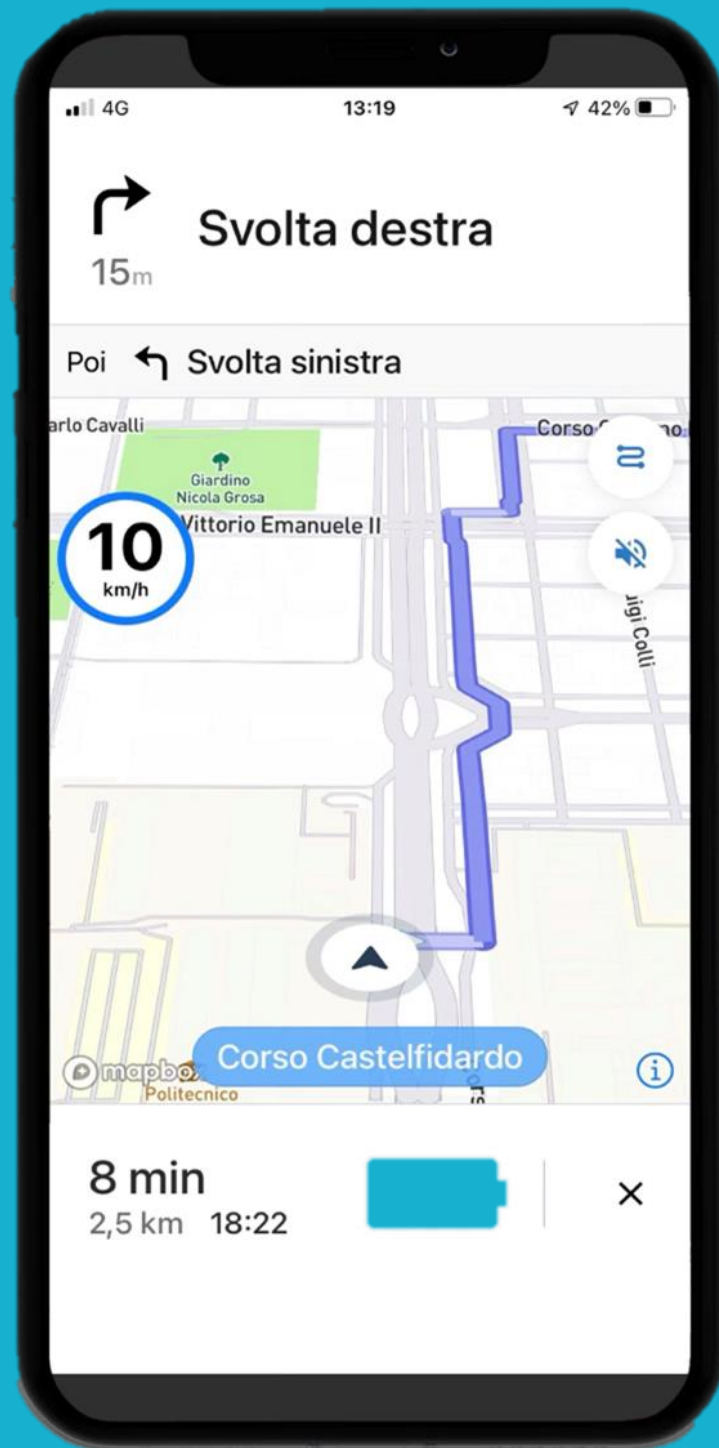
4G 13:19 42%

15m Svolta destra

Poi Svolta sinistra

arlo Cavalli

Corso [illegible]no

Giardino Nicola Grosa

Vittorio Emanuele II

10 km/h

igi Colli

mapbox

Politecnico

Corso Castelfidardo

8 min
2,5 km 18:22

×